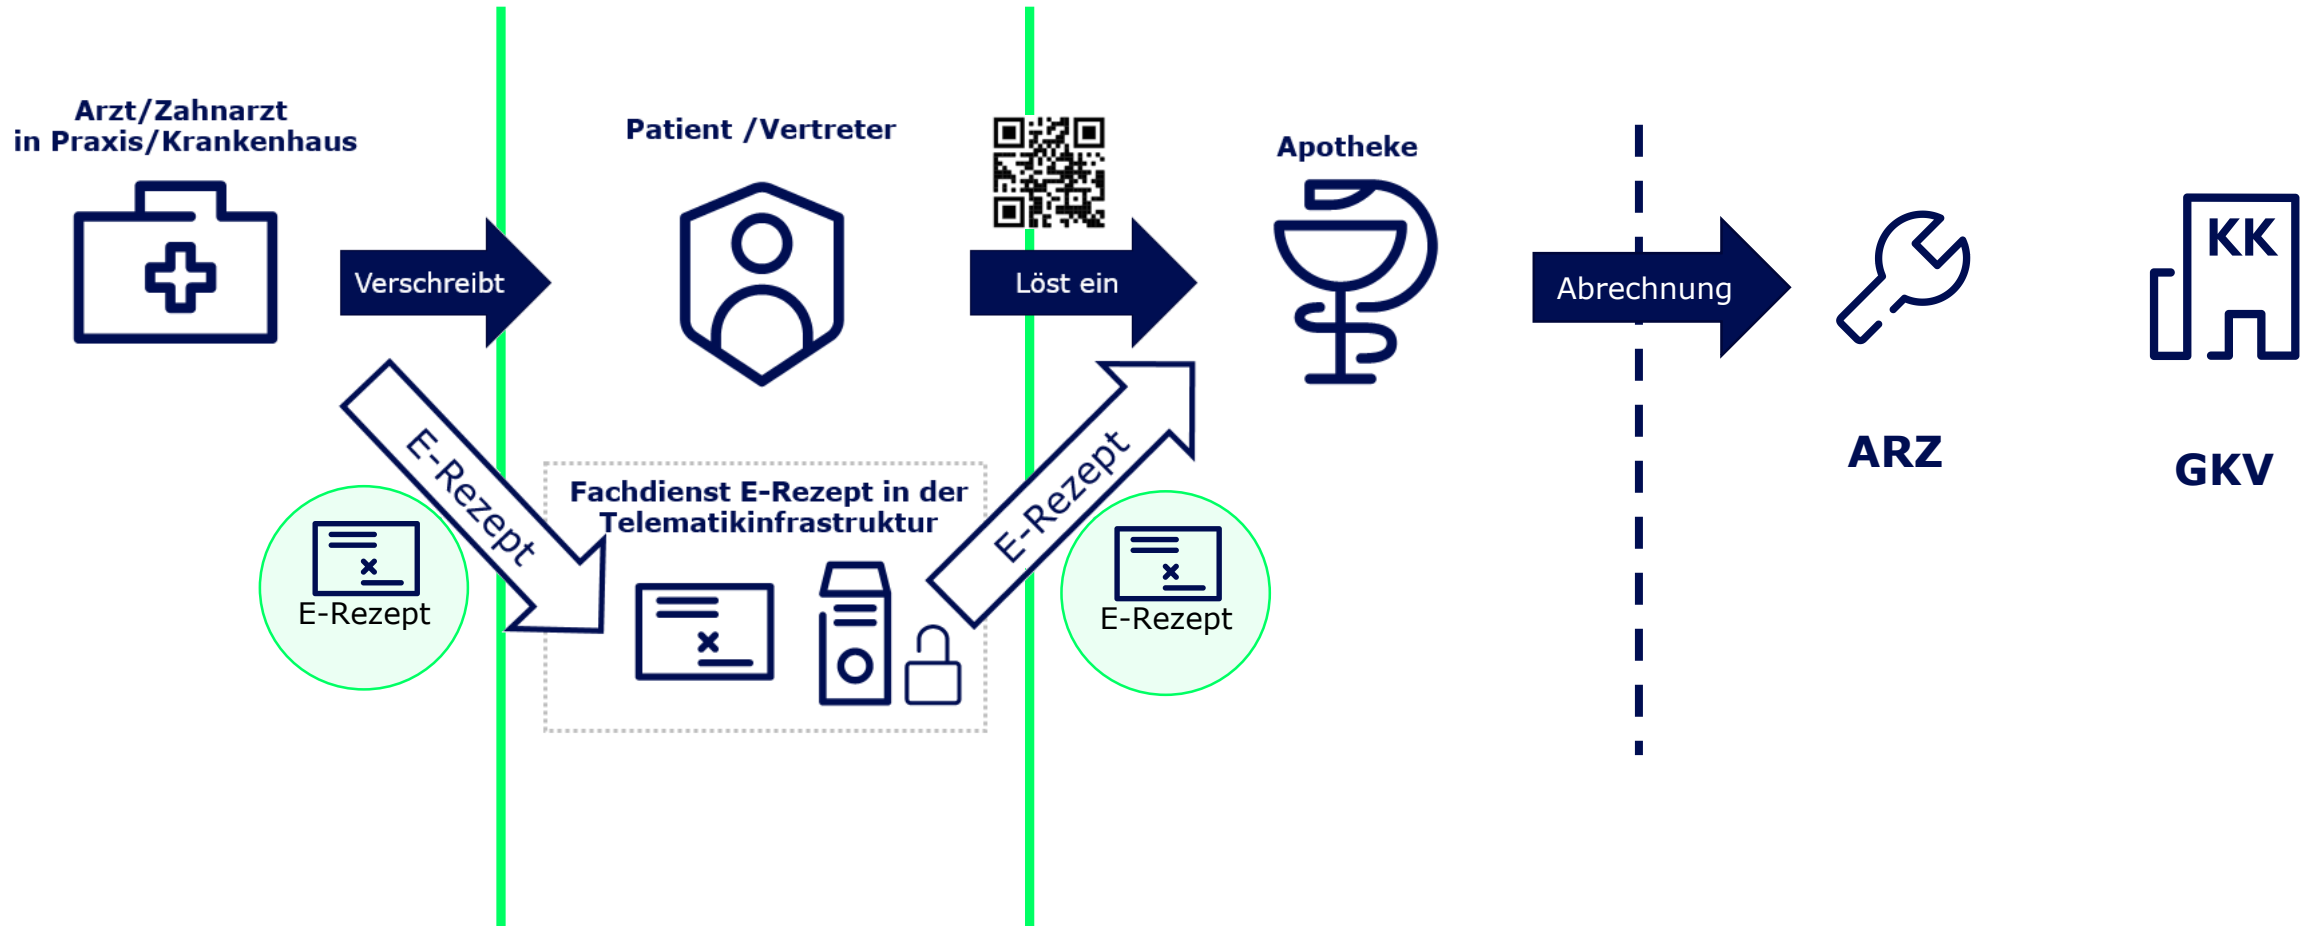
Arzt/Zahnarzt
in Praxis/Krankenhaus

Verschreibt

E-Rezept

E-Rezept

Patient /Vertreter

Fachdienst E-Rezept in der Telematikinfrastruktur

Löst ein

E-Rezept

E-Rezept

Apotheke

Abrechnung

ARZ

KK

GKV